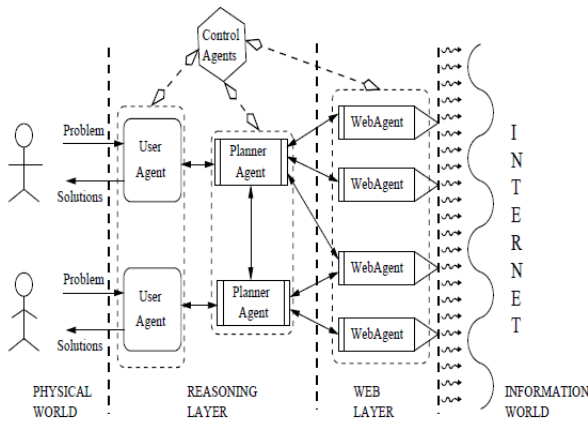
Control Agents

Problem
Solutions
User Agent

Problem
Solutions
User Agent

Planner Agent
Planner Agent

WebAgent
WebAgent
WebAgent
WebAgent

I
N
T
E
R
N
E
T

PHYSICAL WORLD

REASONING LAYER

WEB LAYER

INFORMATION WORLD